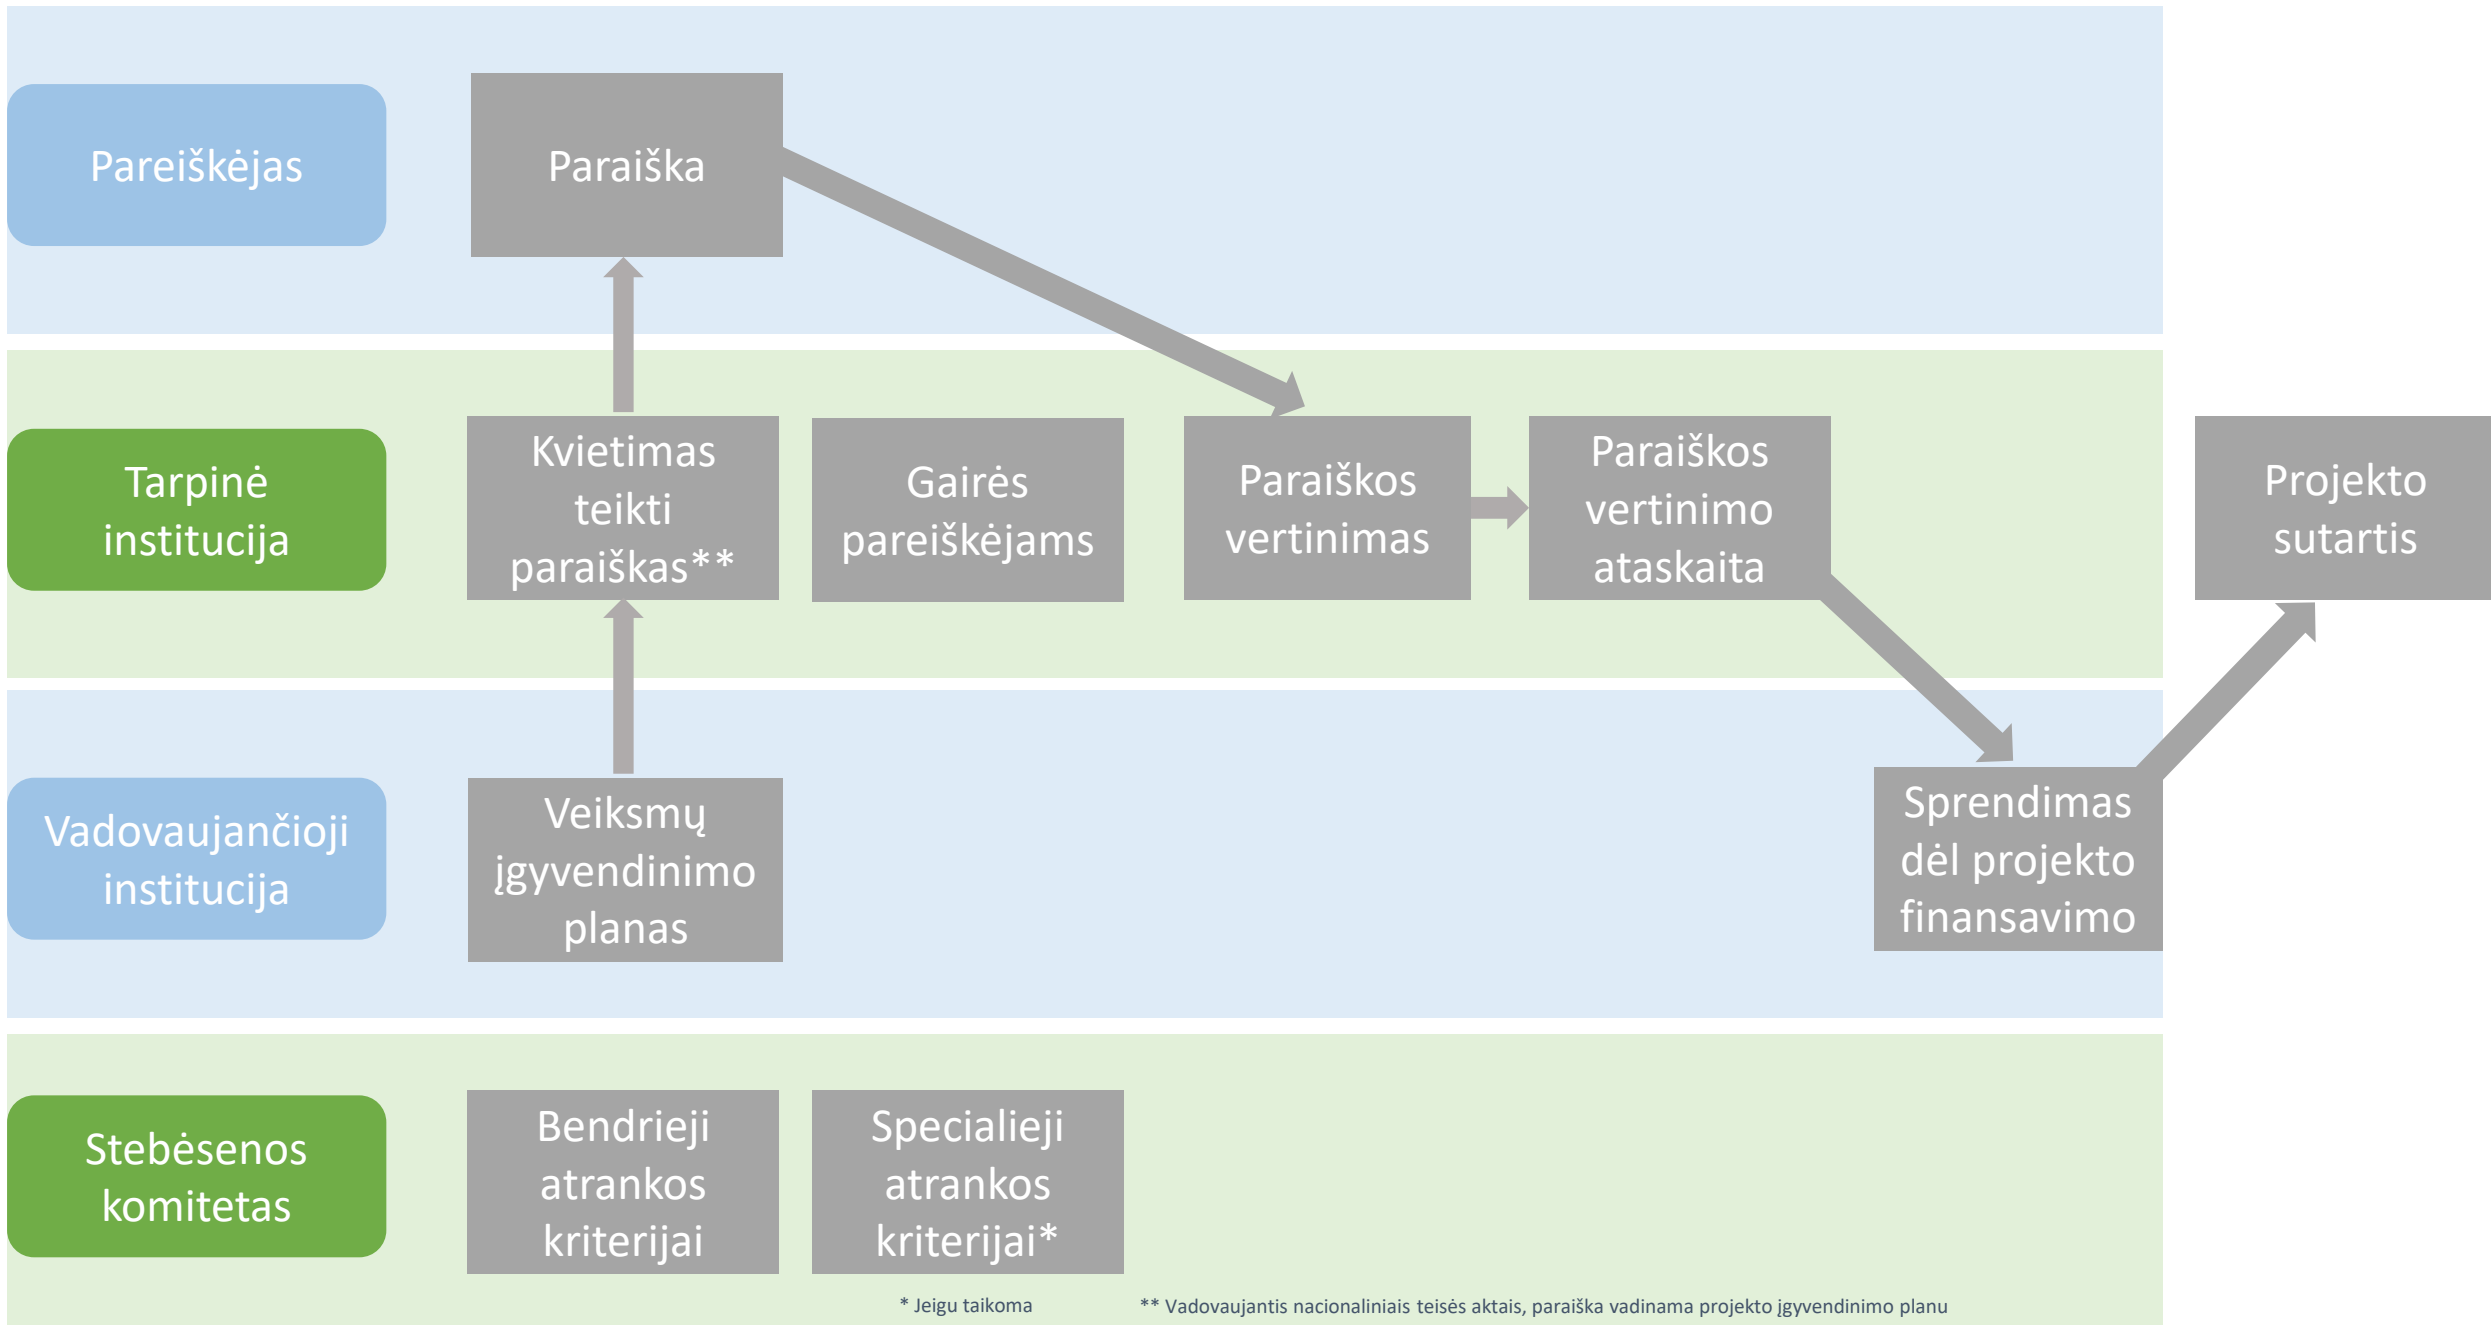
Pareiškėjas

Paraiška

Tarpinė institucija

Kvietimas teikti paraiškas**

Gairės pareiškėjams

Paraiškos vertinimas

Paraiškos vertinimo ataskaita

Projekto sutartis

Vadovaujančioji institucija

Veiksmų įgyvendinimo planas

Sprendimas dėl projekto finansavimo

Stebėsenos komitetas

Bendrieji atrankos kriterijai

Specialieji atrankos kriterijai*

* Jeigu taikoma

** Vadovaujantis nacionaliniais teisės aktais, paraiška vadinama projekto įgyvendinimo planu